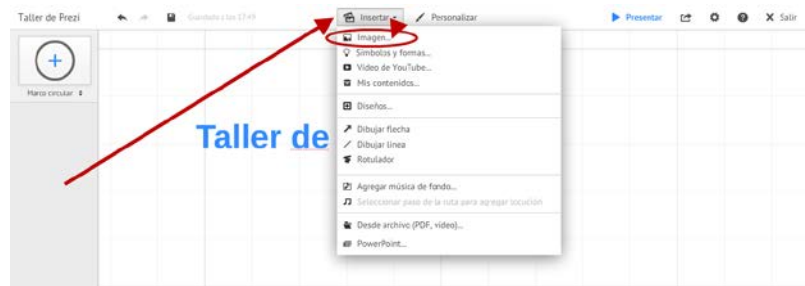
Taller de Prezi
Guardado a las 17:49
Insertar
Personalizar
Presentar
Salir
Marco circular
Taller de
Imagen...
Símbolos y formas...
Vídeo de YouTube...
Mis contenidos...
Diseños...
Dibujar flecha
Dibujar línea
Rotulador
Agregar música de fondo...
Seleccionar paso de la ruta para agregar locución
Desde archivo (PDF, vídeo)...
PowerPoint...